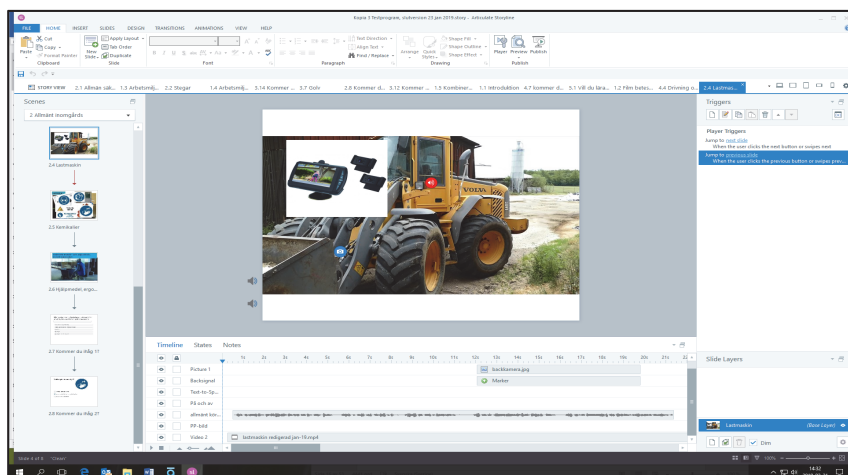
Kopia 3 Testprogram, slutversion 23 jan 2019.story - Articulate Storyline

FILE HOME INSERT SLIDES DESIGN TRANSITIONS ANIMATIONS VIEW HELP

Cut
Copy
Paste
Format Painter
Clipboard
New Slide
Apply Layout
Tab Order
Duplicate
Slide
Font
Text Direction
Align Text
Find / Replace
Paragraph
Arrange
Quick Styles
Shape Fill
Shape Outline
Shape Effect
Drawing
Player
Preview
Publish
Publish

STORY VIEW 2.1 Allmän säk... 1.3 Arbetsmilj... 2.2 Stegar 1.4 Arbetsmilj... 3.14 Kommer ... 3.7 Golv 2.8 Kommer d... 3.12 Kommer ... 1.5 Kombiner... 1.1 Introduktion 4.7 kommer d... 5.1 Vill du lära... 1.2 Film betes... 4.4 Drivning o... 2.4 Lastmas...

Scenes

2 Allmänt inomgårds

2.4 Lastmaskin

2.5 Kemikalier

2.6 Hjälpmedel, ergo...

2.7 Kommer du ihåg 1?

2.8 Kommer du ihåg 2?

Timeline States Notes

1s 2s 3s 4s 5s 6s 7s 8s 9s 10s 11s 12s 13s 14s 15s 16s 17s 18s 19s 20s 21s 22s

Picture 1
Backsignal
Text-to-Sp...
På och av
allmänt kov...
PP-bild
Video 2

backkamera.jpg
Marker
lastmaskin redigerad jan-19.mp4

Triggers

Player Triggers
Jump to next slide
When the user clicks the next button or swipes next
Jump to previous slide
When the user clicks the previous button or swipes prev...

Slide Layers

Lastmaskin (Base Layer)
Dim

Slide 4 of 8 "Clean"

100%

14:32